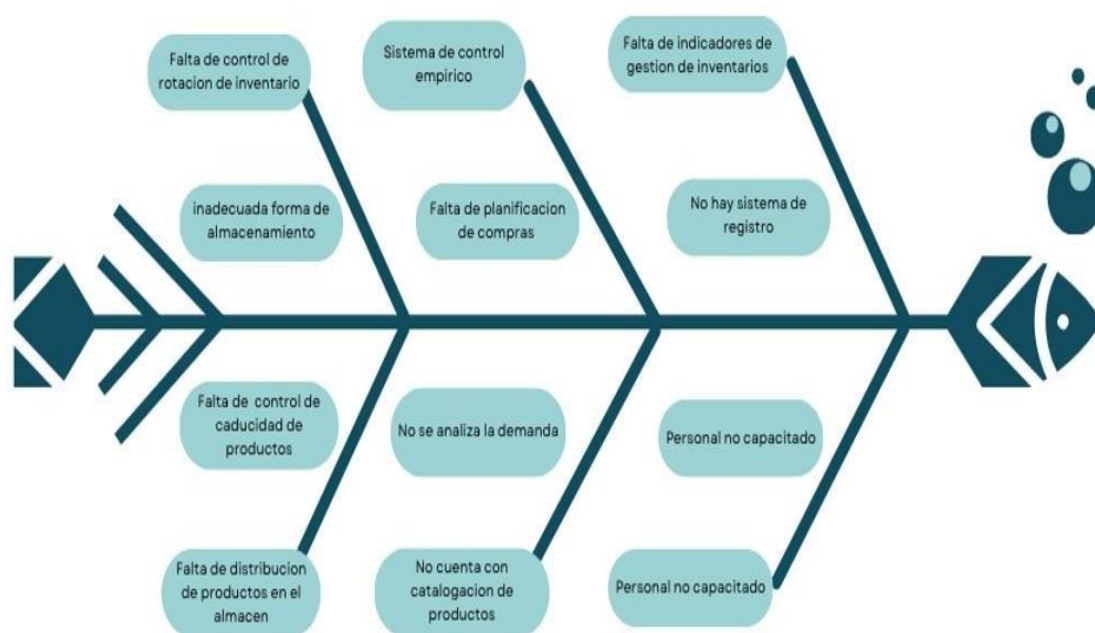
Falta de control de rotacion de inventario

Sistema de control empirico

Falta de indicadores de gestion de inventarios

inadecuada forma de almacenamiento

Falta de planificacion de compras

No hay sistema de registro

Falta de control de caducidad de productos

No se analiza la demanda

Personal no capacitado

Falta de distribucion de productos en el almacen

No cuenta con catalogacion de productos

Personal no capacitado